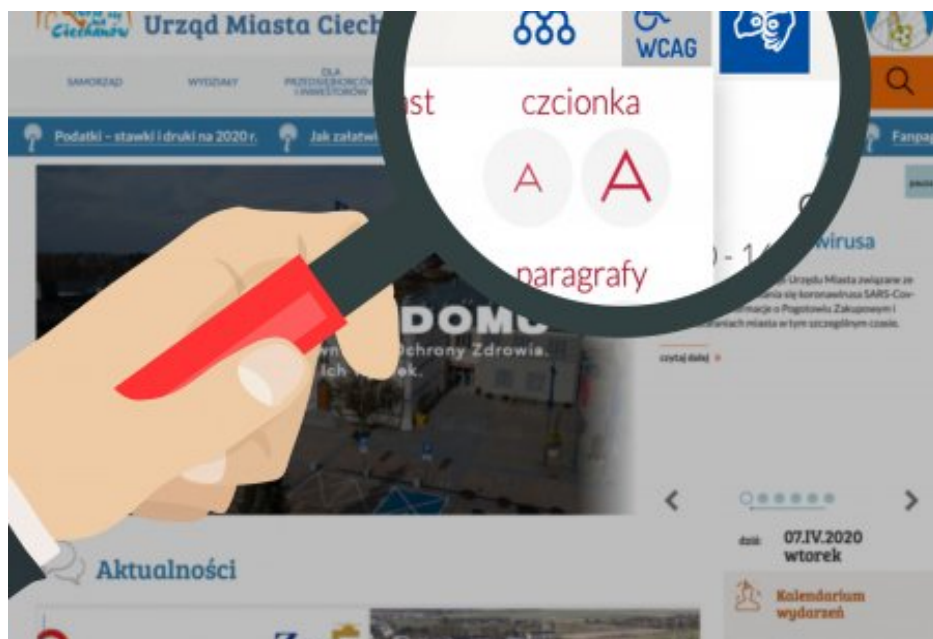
Ciechanów Urząd Miasta Ciech

WCAG

SAMORZĄD WYDZIAŁY DLA PRZEDSIĘBIORCÓW I INWESTORÓW

Podatki – stawki i druki na 2020 r. Jak załatwi

Fanpa

st czcionka

A A

paragrafy

DOMU
Ochrony Zdrowia.
ich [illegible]

) - 1 wirusa

Urzędu Miasta związane ze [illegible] się koronawirusa SARS-Cov- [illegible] macje o Pogotowiu Zakupowym i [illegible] miasta w tym szczególnym czasie.

czytaj dalej

dziś 07.IV.2020 wtorek

Kalendarium wydarzeń

Aktualności